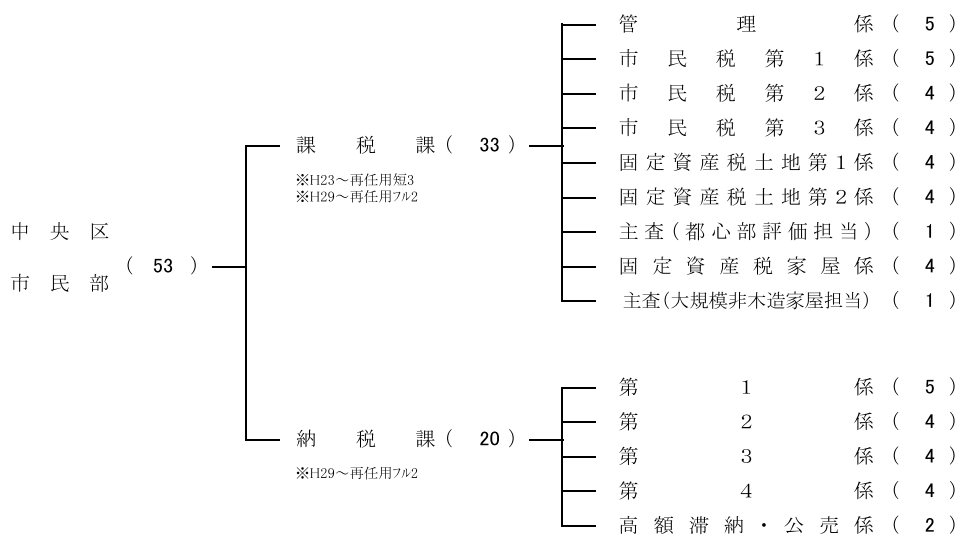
中央区
市民部（ 53 ）

課税課（ 33 ）
※H23～再任用短3
※H29～再任用フル2

管理係（ 5 ）
市民税第1係（ 5 ）
市民税第2係（ 4 ）
市民税第3係（ 4 ）
固定資産税土地第1係（ 4 ）
固定資産税土地第2係（ 4 ）
主査（都心部評価担当）（ 1 ）
固定資産税家屋係（ 4 ）
主査(大規模非木造家屋担当)（ 1 ）

納税課（ 20 ）
※H29～再任用フル2

第1係（ 5 ）
第2係（ 4 ）
第3係（ 4 ）
第4係（ 4 ）
高額滞納・公売係（ 2 ）